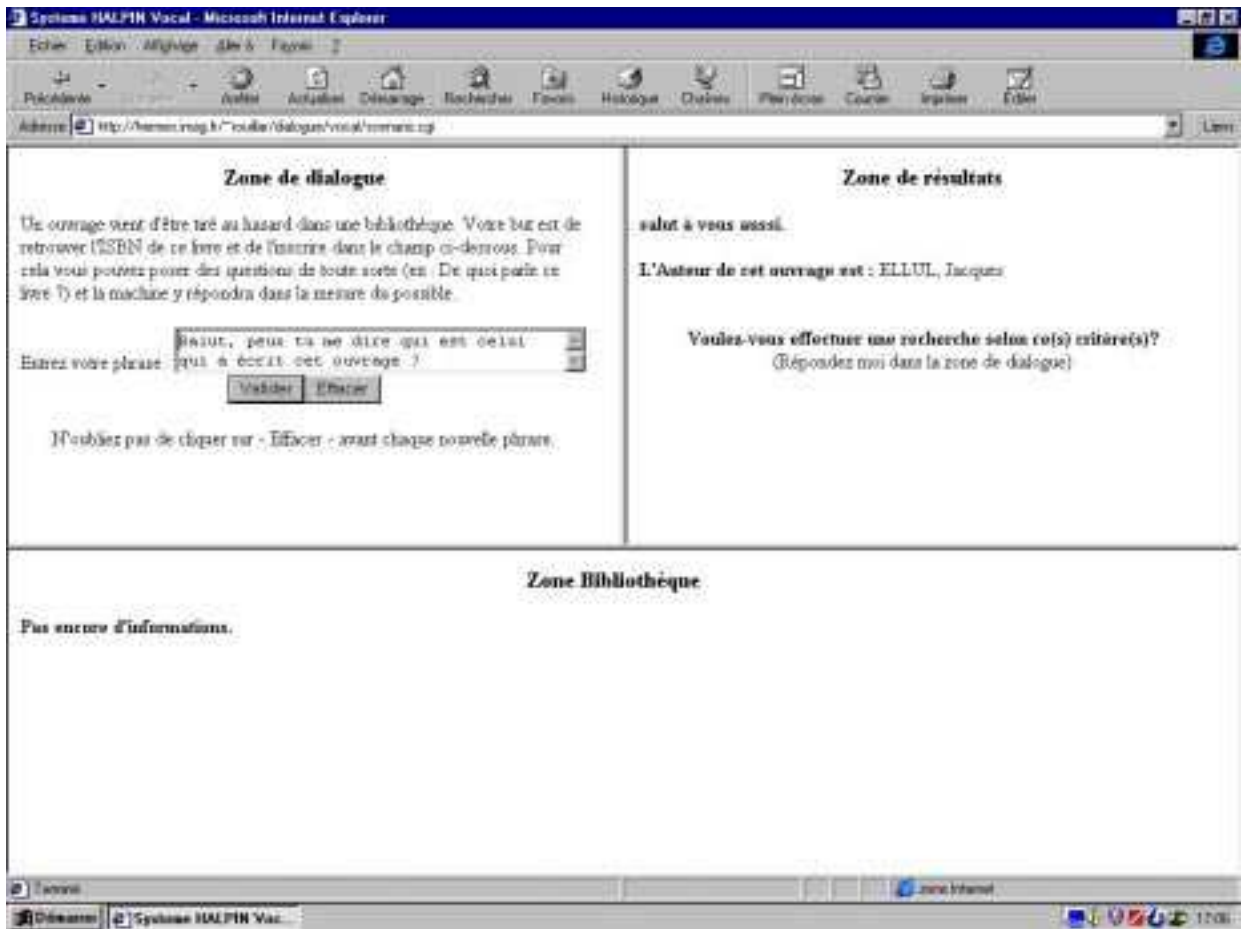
Système HALPIN Vocal - Microsoft Internet Explorer

Fichier Edition Affichage Aller à Favoris ?

Précédente Arrêter Actualiser Démarrage Rechercher Favoris Historique Chaînes Plein écran Courrier Imprimer Edition

Adresse http://hermes.imag.fr/~rouillar/dialogue/vocal/scenario.cgi

Liens

Zone de dialogue

Un ouvrage vient d'être tiré au hasard dans une bibliothèque. Votre but est de retrouver l'ISBN de ce livre et de l'inscrire dans le champ ci-dessous. Pour cela vous pouvez poser des questions de toute sorte (ex : De quoi parle ce livre ?) et la machine y répondra dans la mesure du possible.

Entrez votre phrase Salut, peux tu me dire qui est celui qui a écrit cet ouvrage ?

Valider Effacer

N'oubliez pas de cliquer sur - Effacer - avant chaque nouvelle phrase.

Zone de résultats

salut à vous aussi.

L'Auteur de cet ouvrage est : ELLUL, Jacques

Voulez-vous effectuer une recherche selon ce(s) critère(s)?
(Répondez moi dans la zone de dialogue)

Zone Bibliothèque

Pas encore d'informations.

Terminé

Zone Internet

Démarrer Système HALPIN Voc...

17:06